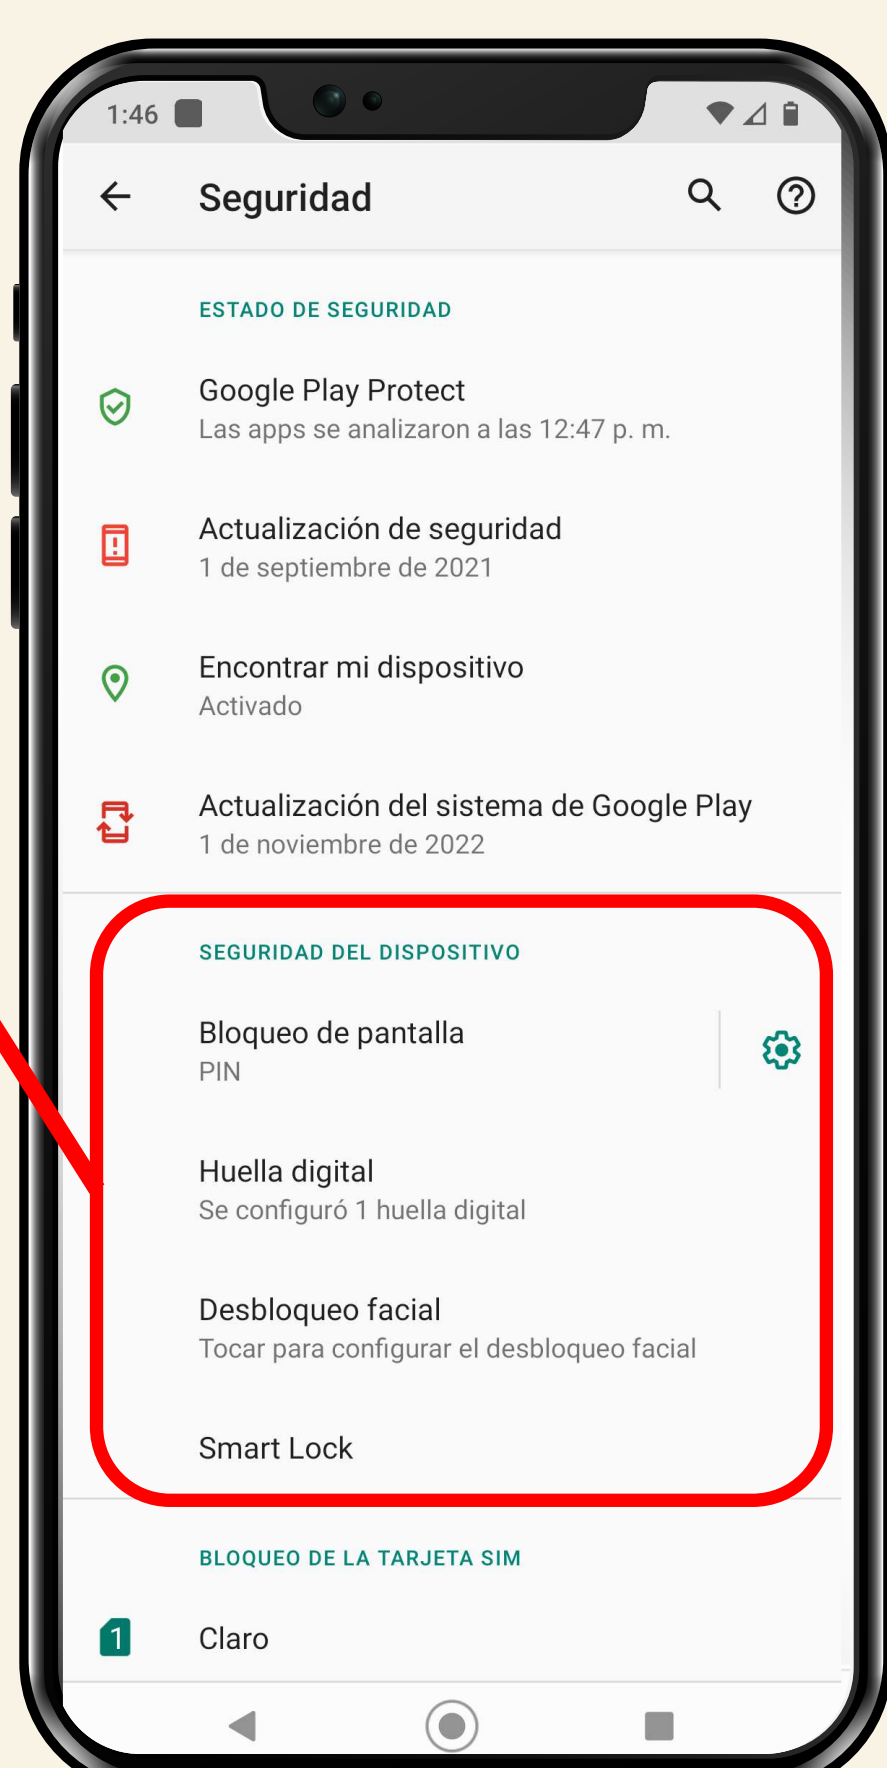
1:46

Seguridad

ESTADO DE SEGURIDAD

Google Play Protect
Las apps se analizaron a las 12:47 p. m.

Actualización de seguridad
1 de septiembre de 2021

Encontrar mi dispositivo
Activado

Actualización del sistema de Google Play
1 de noviembre de 2022

SEGURIDAD DEL DISPOSITIVO

Bloqueo de pantalla
PIN

Huella digital
Se configuró 1 huella digital

Desbloqueo facial
Tocar para configurar el desbloqueo facial

Smart Lock

BLOQUEO DE LA TARJETA SIM

1 Claro